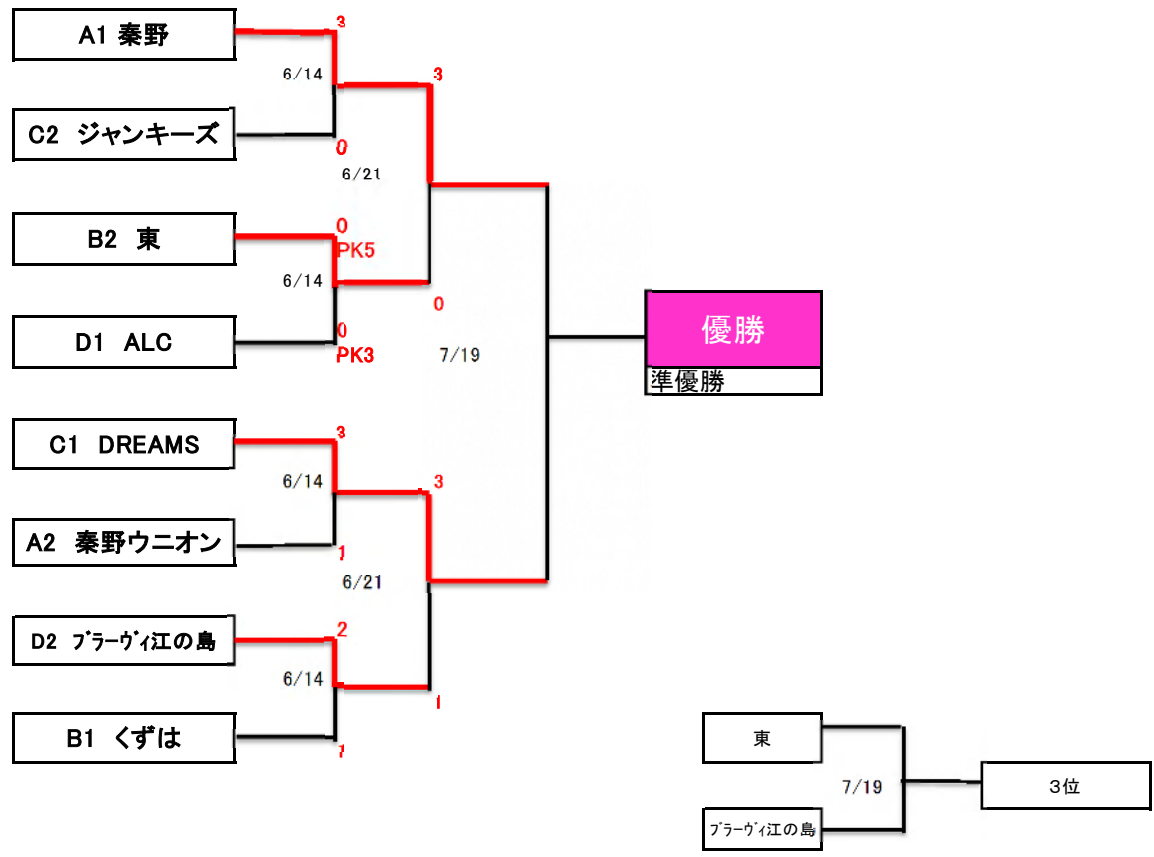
A1 秦野
3
6/14
3
C2 ジャンキーズ
0
6/21
B2 東
0
PK5
6/14
0
D1 ALC
0
PK3
7/19
優勝
準優勝
C1 DREAMS
3
6/14
3
A2 秦野ウニオン
1
6/21
D2 ブラーヴィ江の島
2
6/14
1
B1 くずは
1
東
7/19
3位
ブラーヴィ江の島